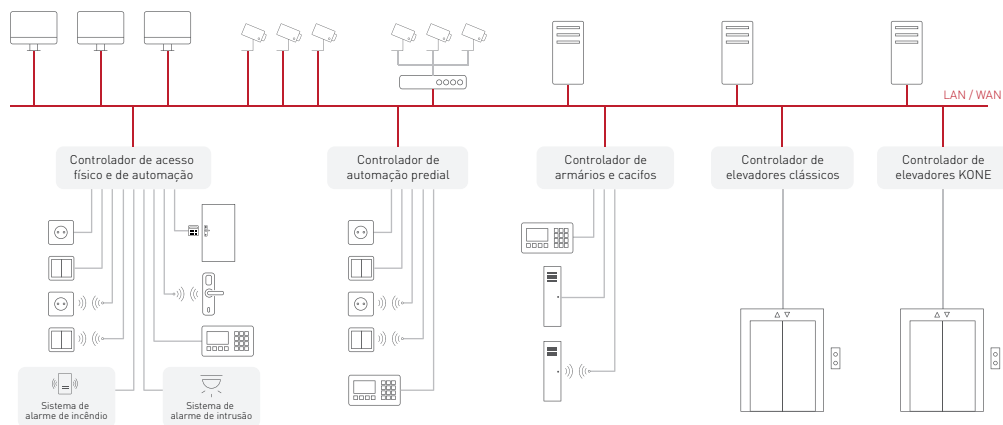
LAN / WAN

Controlador de acesso físico e de automação

Controlador de automação predial

Controlador de armários e cacifos

Controlador de elevadores clássicos

Controlador de elevadores KONE

Sistema de alarme de incêndio

Sistema de alarme de intrusão